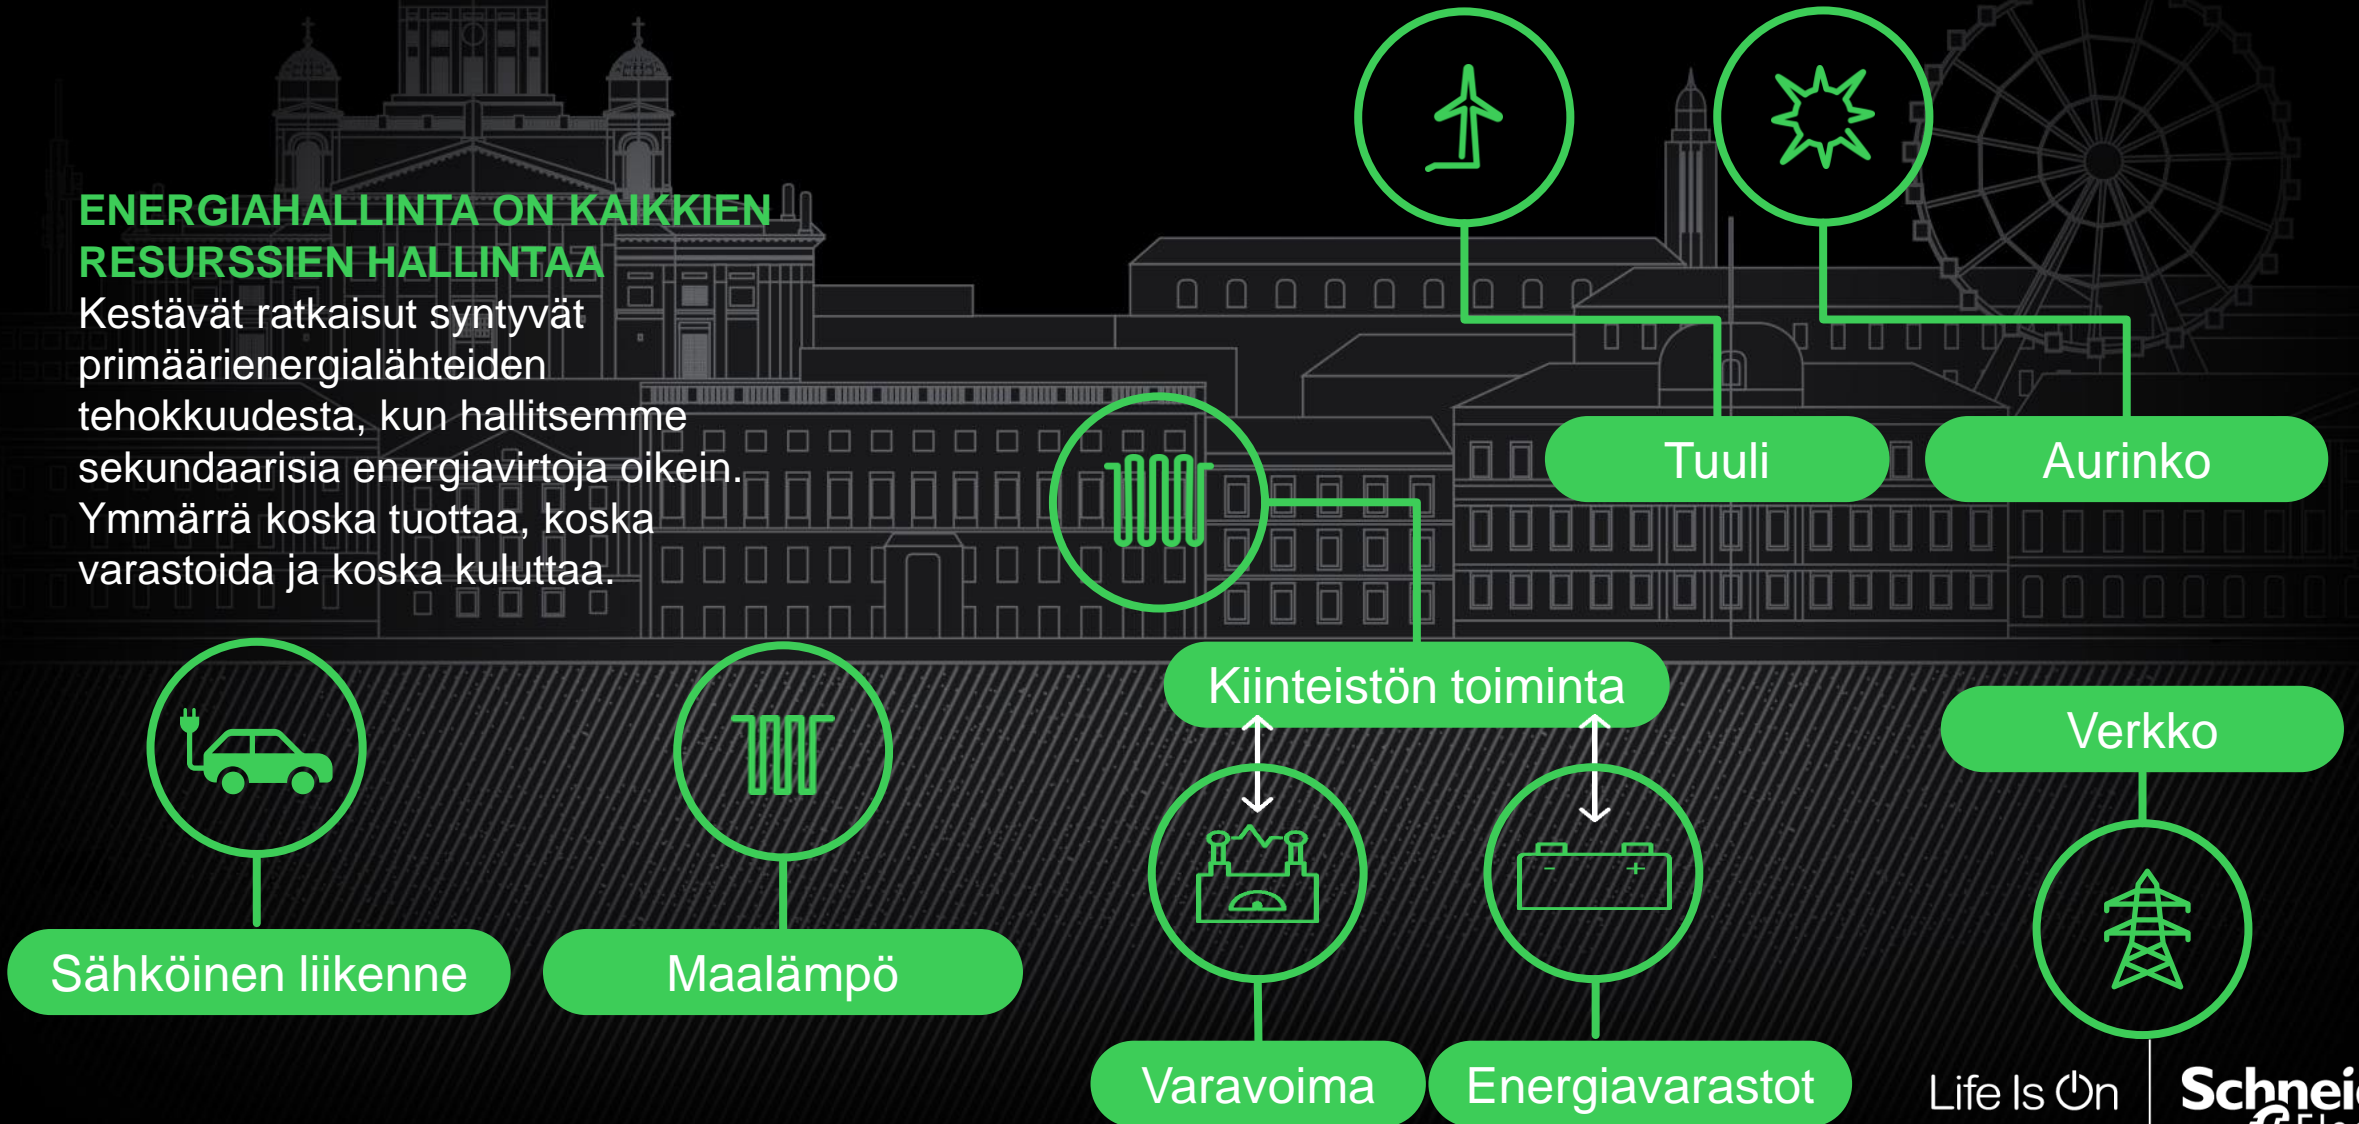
ENERGIAHALLINTA ON KAIKKIEN RESURSSIEN HALLINTAA
Kestävät ratkaisut syntyvät primäärienergialähteiden tehokkuudesta, kun hallitsemme sekundaarisia energiavirtoja oikein. Ymmärrä koska tuottaa, koska varastoida ja koska kuluttaa.

Tuuli

Aurinko

Kiinteistön toiminta

Verkko

Sähköinen liikenne

Maalämpö

Varavoima

Energiavarastot

Life Is On

Schnei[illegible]